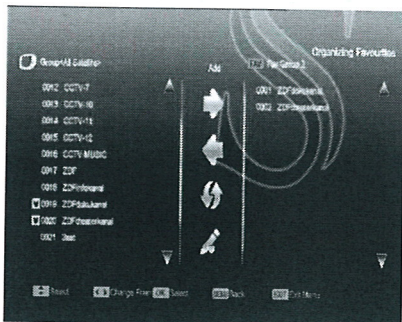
Organizing Favourites

Group:All Satellite

Add

Fav Group 1

0012 CCTV-7
0013 CCTV-10
0014 CCTV-11
0015 CCTV-12
0016 CCTV-MUSIC
0017 ZDF
0018 ZDFinfokanal
0019 ZDFdokukanal
0020 ZDFtheaterkanal
0021 3sat

0001 ZDFdokukanal
0002 ZDFtheaterkanal

Select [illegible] Change Fav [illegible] Select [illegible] Back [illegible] Exit Menu